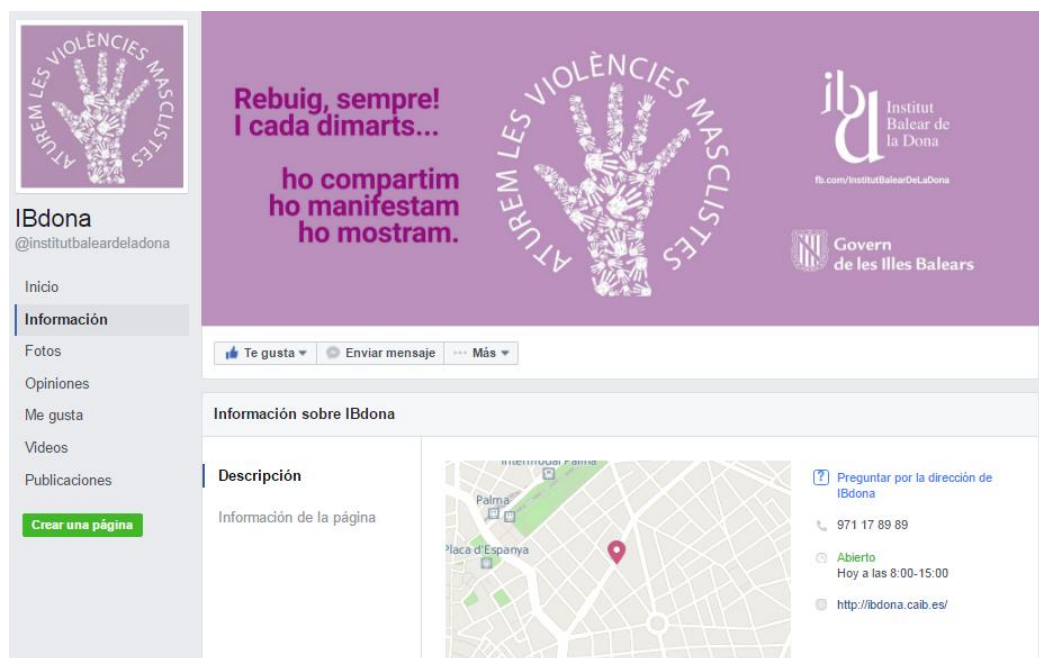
ATUREM LES VIOLÈNCIES MASCLISTES

IBdona
@institutballeardeladona

Inicio
Información
Fotos
Opiniones
Me gusta
Videos
Publicaciones

Crear una página

Rebuig, sempre!
I cada dimarts...

ho compartim
ho manifestam
ho mostram.

ATUREM LES VIOLÈNCIES MASCLISTES

ibd Institut Balear de la Dona
fb.com/InstitutBalearDeLaDona

Govern de les Illes Balears

Te gusta
Enviar mensaje
Más

Información sobre IBdona

Descripción
Información de la página

Intermodal Palma
Palma
Plaça d'Espanya

Preguntar por la dirección de IBdona
971 17 89 89
Abierto
Hoy a las 8:00-15:00
http://ibdona.caib.es/